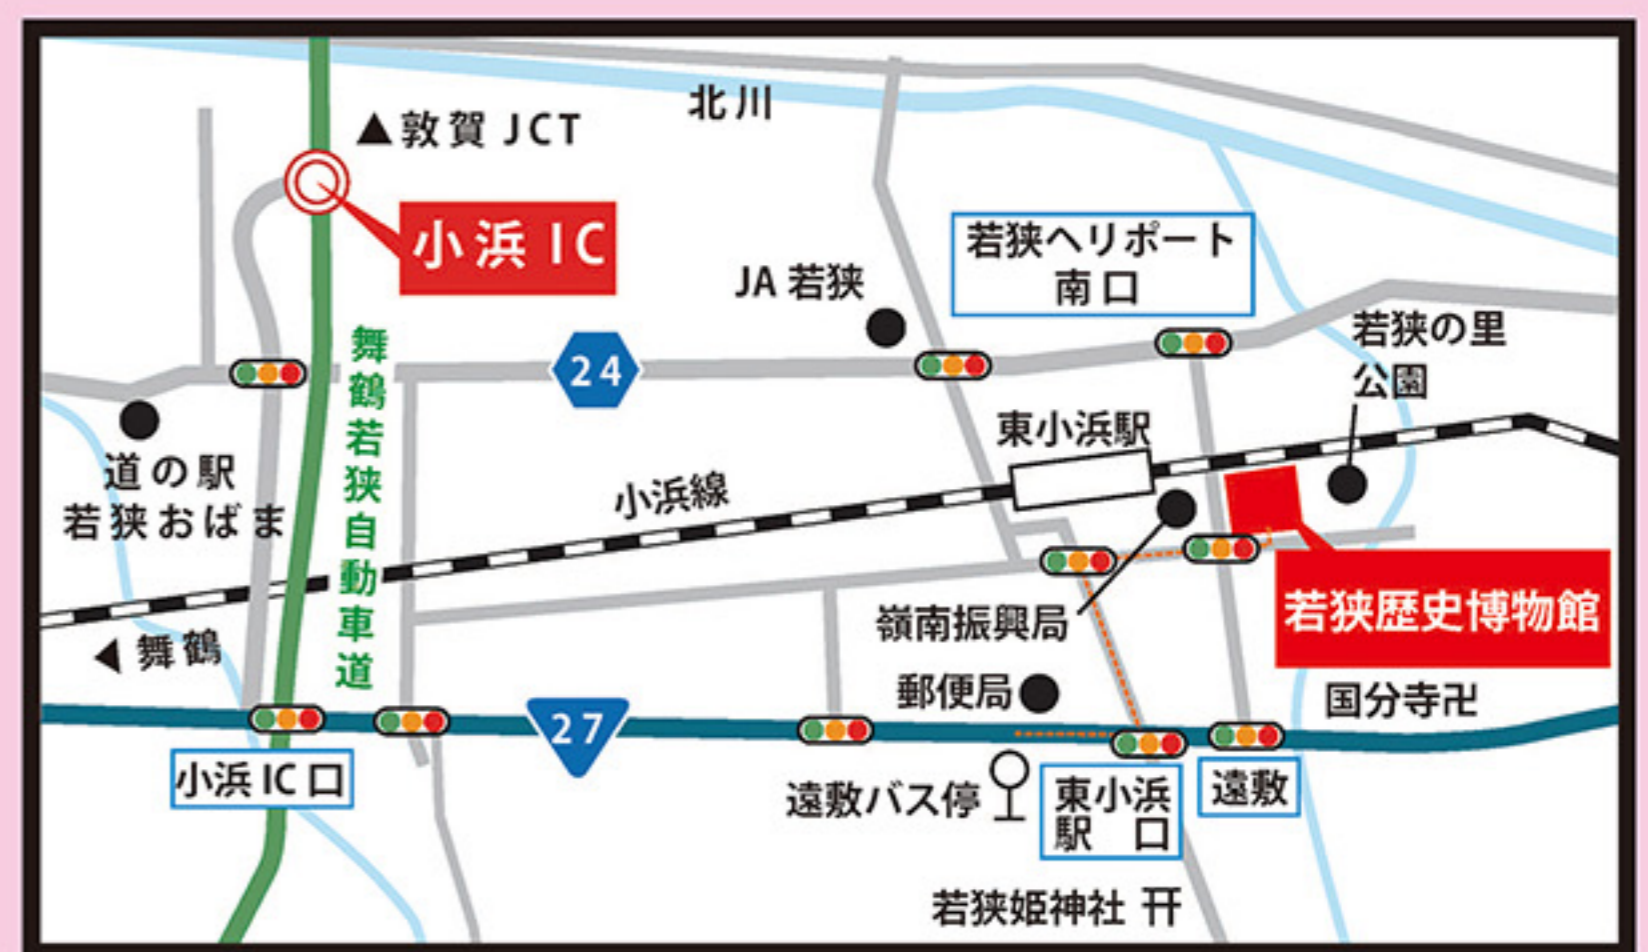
北川

▲敦賀 JCT

小浜 IC

若狭ヘリポート
南口

JA 若狭

舞鶴若狭自動車道

24

若狭の里
公園

道の駅
若狭おばま

東小浜駅

小浜線

若狭歴史博物館

嶺南振興局

◀舞鶴

郵便局

国分寺卍

27

小浜 IC 口

遠敷バス停

東小浜
駅　口

遠敷

若狭姫神社 ⛩